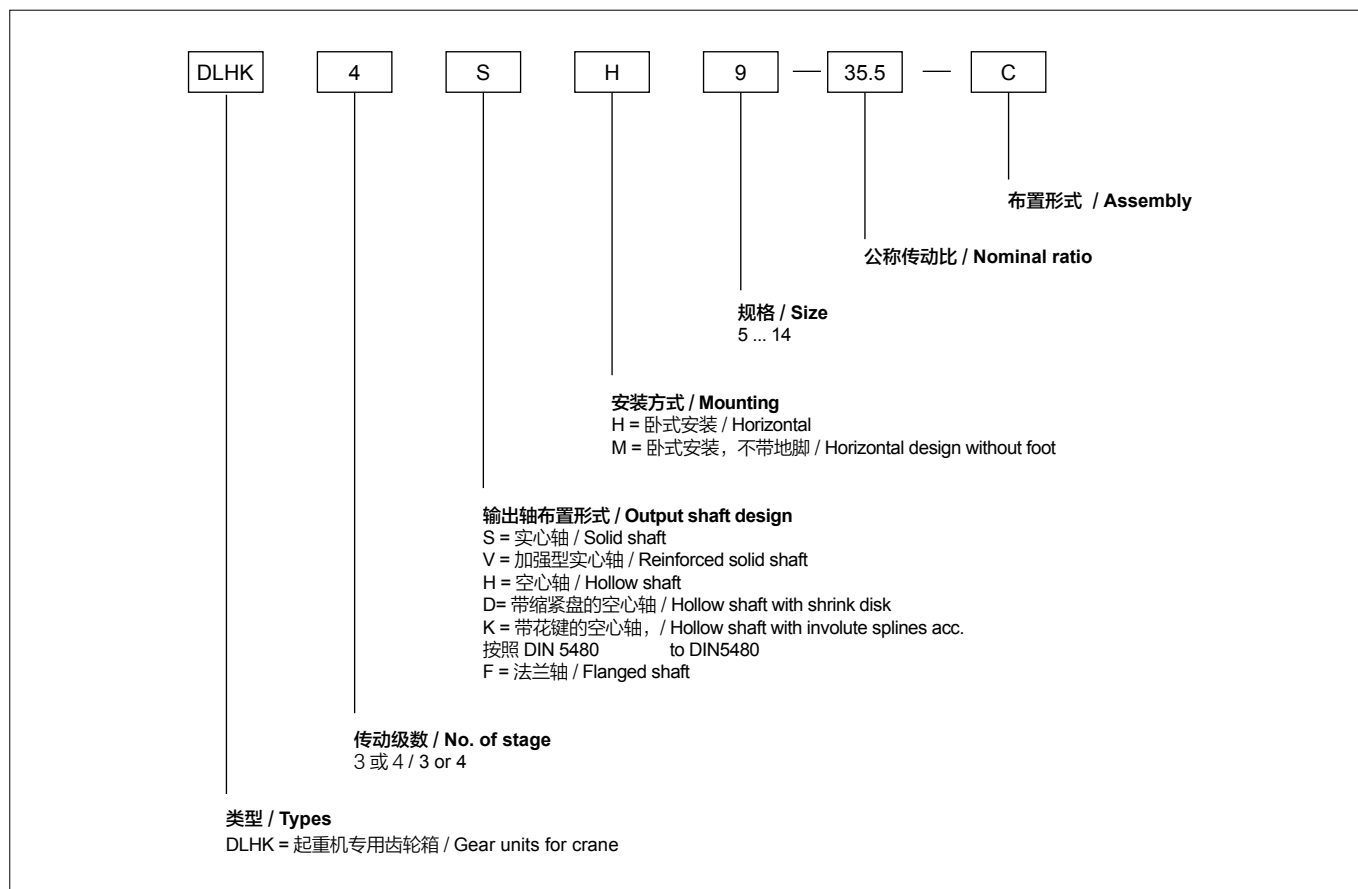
DLHK 4 S H 9 — 35.5 — C

布置形式 / Assembly

公称传动比 / Nominal ratio

规格 / Size
5 ... 14

安装方式 / Mounting
H = 卧式安装 / Horizontal
M = 卧式安装，不带地脚 / Horizontal design without foot

输出轴布置形式 / Output shaft design
S = 实心轴 / Solid shaft
V = 加强型实心轴 / Reinforced solid shaft
H = 空心轴 / Hollow shaft
D= 带缩紧盘的空心轴 / Hollow shaft with shrink disk
K = 带花键的空心轴，/ Hollow shaft with involute splines acc.
按照 DIN 5480 to DIN5480
F = 法兰轴 / Flanged shaft

传动级数 / No. of stage
3 或 4 / 3 or 4

类型 / Types
DLHK = 起重机专用齿轮箱 / Gear units for crane